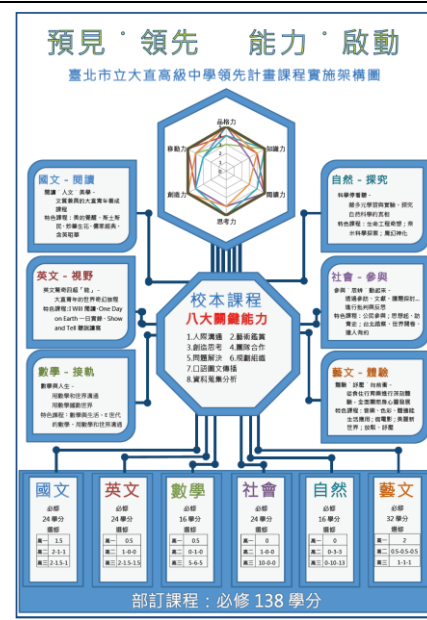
預見˙領先　能力˙啟動

臺北市立大直高級中學領先計畫課程實施架構圖

品格力
知識力
閱讀力
思考力
創造力
移動力

國文．閱讀
閱讀、人文、美學、文質兼興的大直青年養成課程
特色課程：南台覺醒、海上新民、紛華生活、畫影經典、含英咀華

英文．視野
英文寫奇幻秘「境」、大直青年的世界奇幻旅程
特色課程：I Will 閱讀、One Day on Earth、一日實錄、Show and Tell 聽說讀寫

數學．接軌
數學與人生、用數學和世界溝通、用數學觀察世界
特色課程：數學與生活、e 世代的數學、用數學和世界溝通

自然．探究
科學專題、縱合元學習與實驗、探究自然科學的奧秘
特色課程：生命工程奇想、待水科學探索、離幻神化

社會．參與
參與、思辨、動起來、透過參訪、文獻、議題探討，進行全球化思考
特色課程：公民參與、思想起、動青史、台北趣商、世界閱看、達人有約

藝文．體驗
體驗、詩意、你我看、從身在行間領域生活回顧、全面覺察身心靈發展
特色課程：音樂、色彩、體驗結合性應用、由電影、美國新世界、故鄉、詩意

校本課程
八大關鍵能力
1.人際溝通　2.藝術鑑賞
3.創造思考　4.團隊合作
5.問題解決　6.規劃組織
7.口語圖文傳播
8.資料蒐集分析

國文
必修
24 學分
選修
| 高一 | 1.5 |
|---|---|
| 高二 | 2-1-1 |
| 高三 | 2-1.5-1 |

英文
必修
24 學分
選修
| 高一 | 0.5 |
|---|---|
| 高二 | 1-0-0 |
| 高三 | 2-1.5-1.5 |

數學
必修
16 學分
選修
| 高一 | 0.5 |
|---|---|
| 高二 | 0-1-0 |
| 高三 | 5-6-5 |

社會
必修
24 學分
選修
| 高一 | 0 |
|---|---|
| 高二 | 1-0-0 |
| 高三 | 10-0-0 |

自然
必修
16 學分
選修
| 高一 | 0 |
|---|---|
| 高二 | 0-3-3 |
| 高三 | 0-10-13 |

藝文
必修
32 學分
選修
| 高一 | 2 |
|---|---|
| 高二 | 0.5-0.5-0.5 |
| 高三 | 1-1-1 |

部訂課程：必修 138 學分